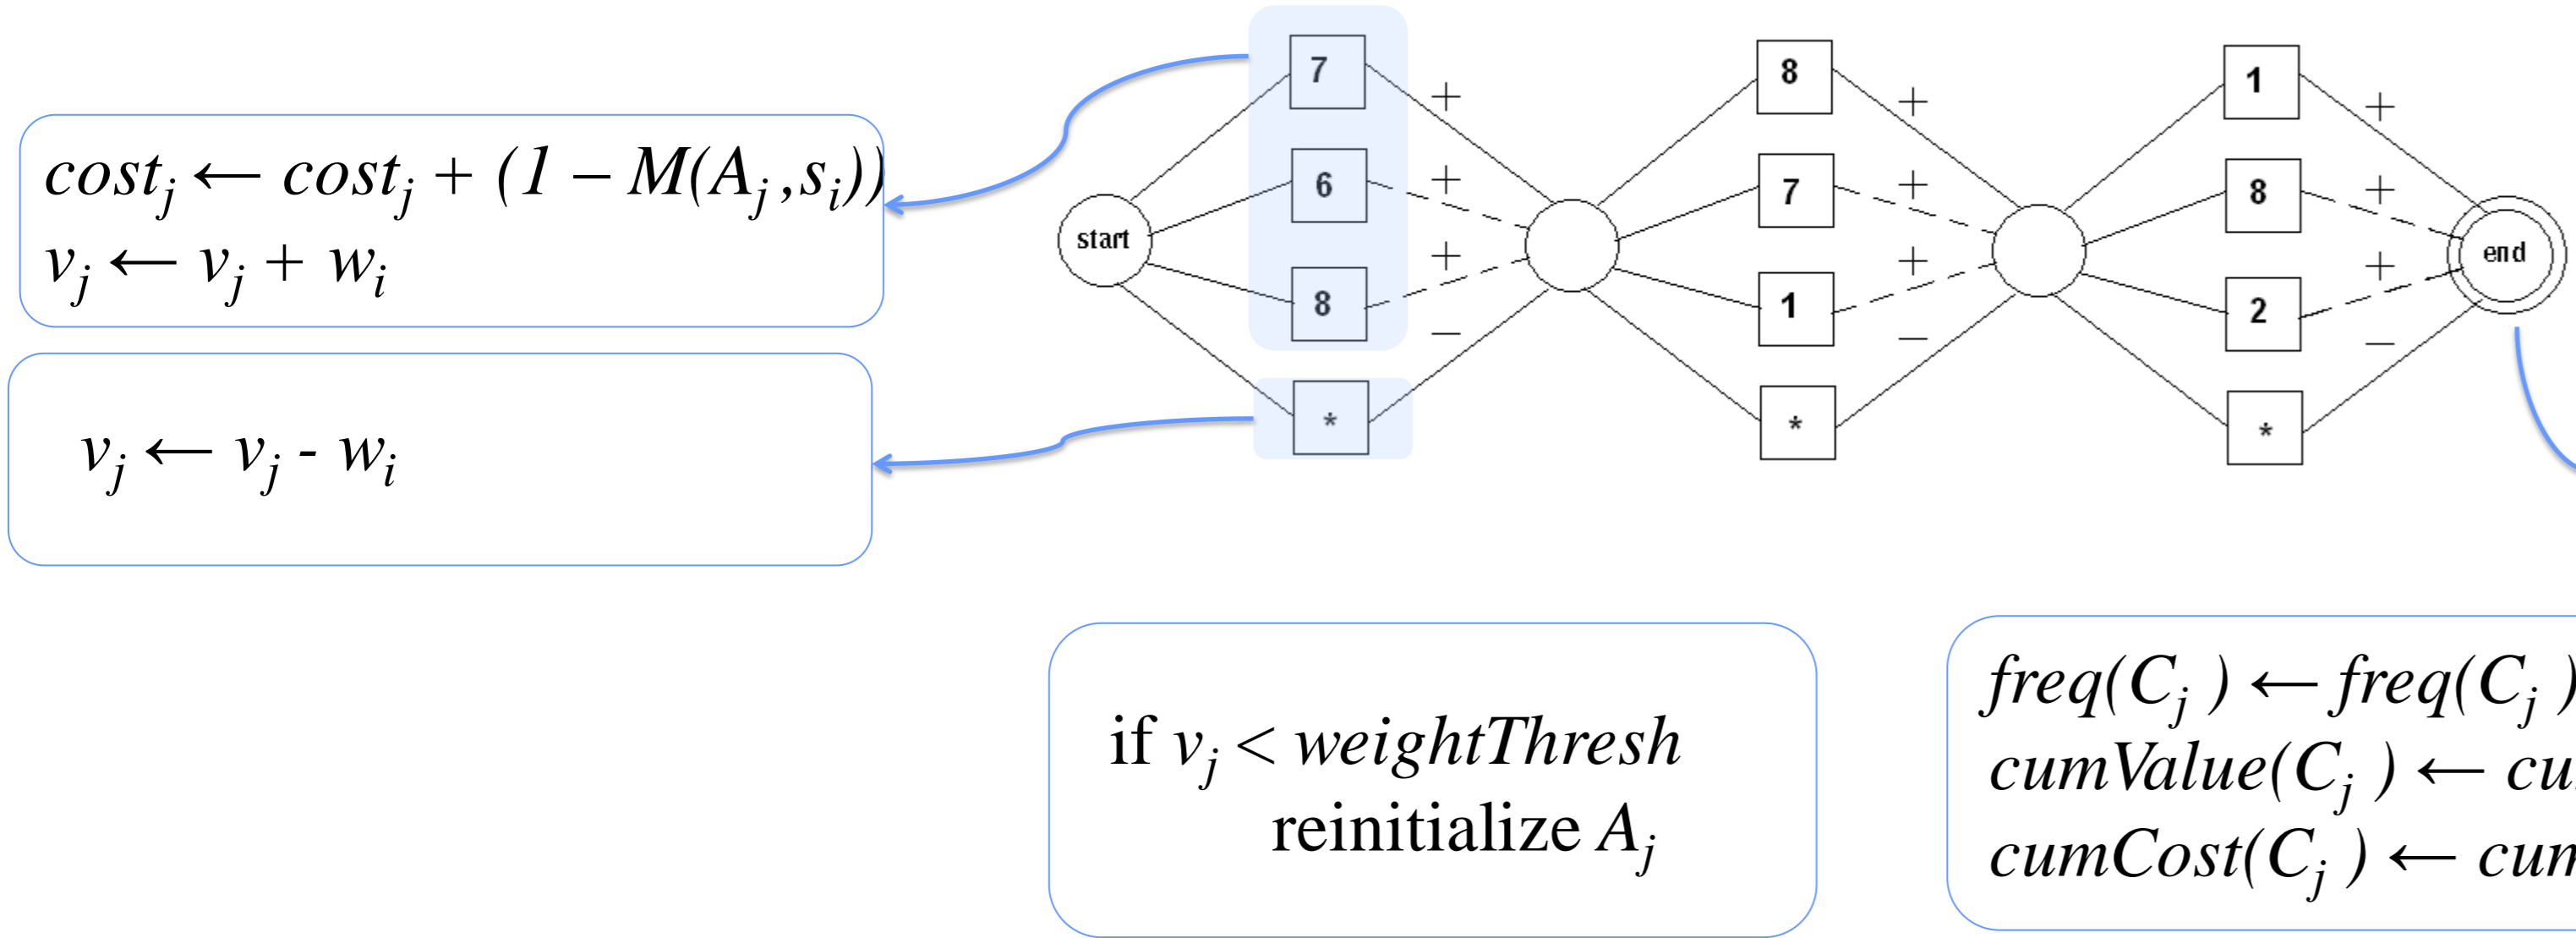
$cost_j \leftarrow cost_j + (1 - M(A_j, s_i))$
$v_j \leftarrow v_j + w_i$

$v_j \leftarrow v_j - w_i$

start
7
6
8
*
+
+
+
−
8
7
1
*
+
+
+
−
1
8
2
*
+
+
+
−
end

if $v_j < weightThresh$
reinitialize $A_j$

$freq(C_j) \leftarrow freq(C_j$ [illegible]
$cumValue(C_j) \leftarrow cu$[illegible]
$cumCost(C_j) \leftarrow cum$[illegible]